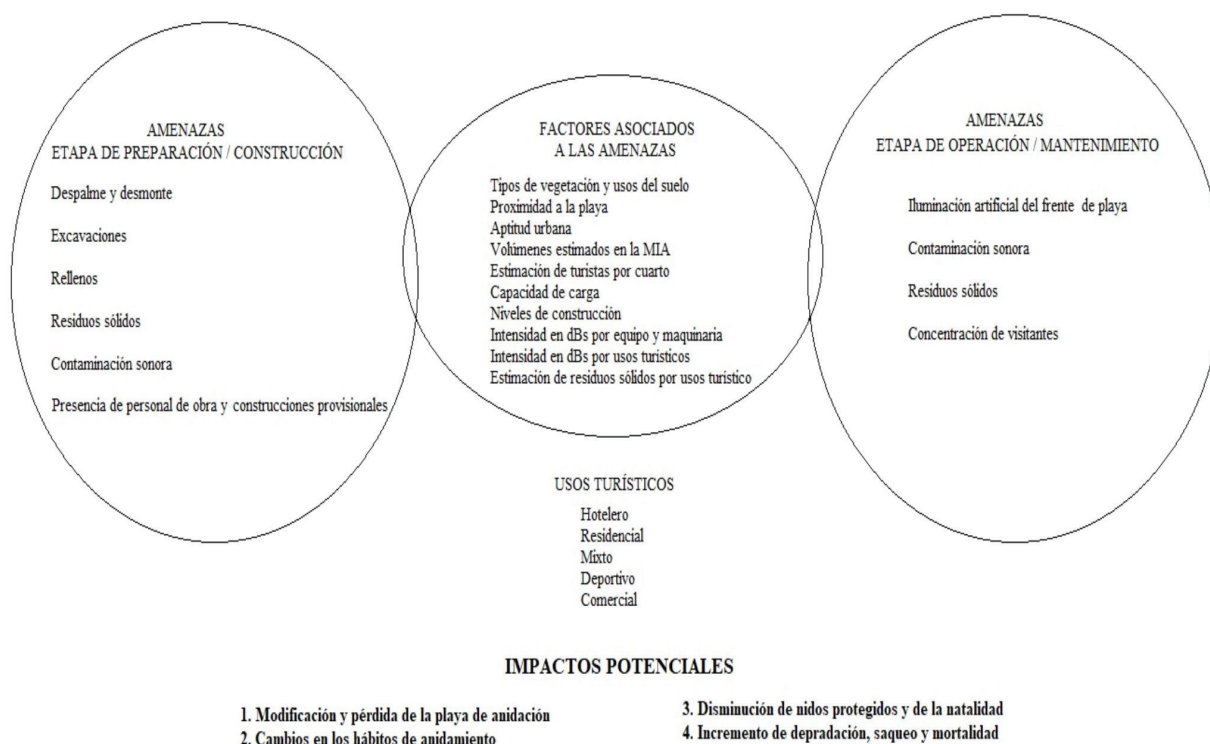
AMENAZAS
ETAPA DE PREPARACIÓN / CONSTRUCCIÓN

Despalme y desmonte

Excavaciones

Rellenos

Residuos sólidos

Contaminación sonora

Presencia de personal de obra y construcciones provisionales

FACTORES ASOCIADOS
A LAS AMENAZAS

Tipos de vegetación y usos del suelo
Proximidad a la playa
Aptitud urbana
Volúmenes estimados en la MIA
Estimación de turistas por cuarto
Capacidad de carga
Niveles de construcción
Intensidad en dBs por equipo y maquinaria
Intensidad en dBs por usos turísticos
Estimación de residuos sólidos por usos turístico

AMENAZAS
ETAPA DE OPERACIÓN / MANTENIMIENTO

Iluminación artificial del frente de playa

Contaminación sonora

Residuos sólidos

Concentración de visitantes

USOS TURÍSTICOS

Hotelero
Residencial
Mixto
Deportivo
Comercial

IMPACTOS POTENCIALES

1. Modificación y pérdida de la playa de anidación
2. Cambios en los hábitos de anidamiento

3. Disminución de nidos protegidos y de la natalidad
4. Incremento de depradación, saqueo y mortalidad